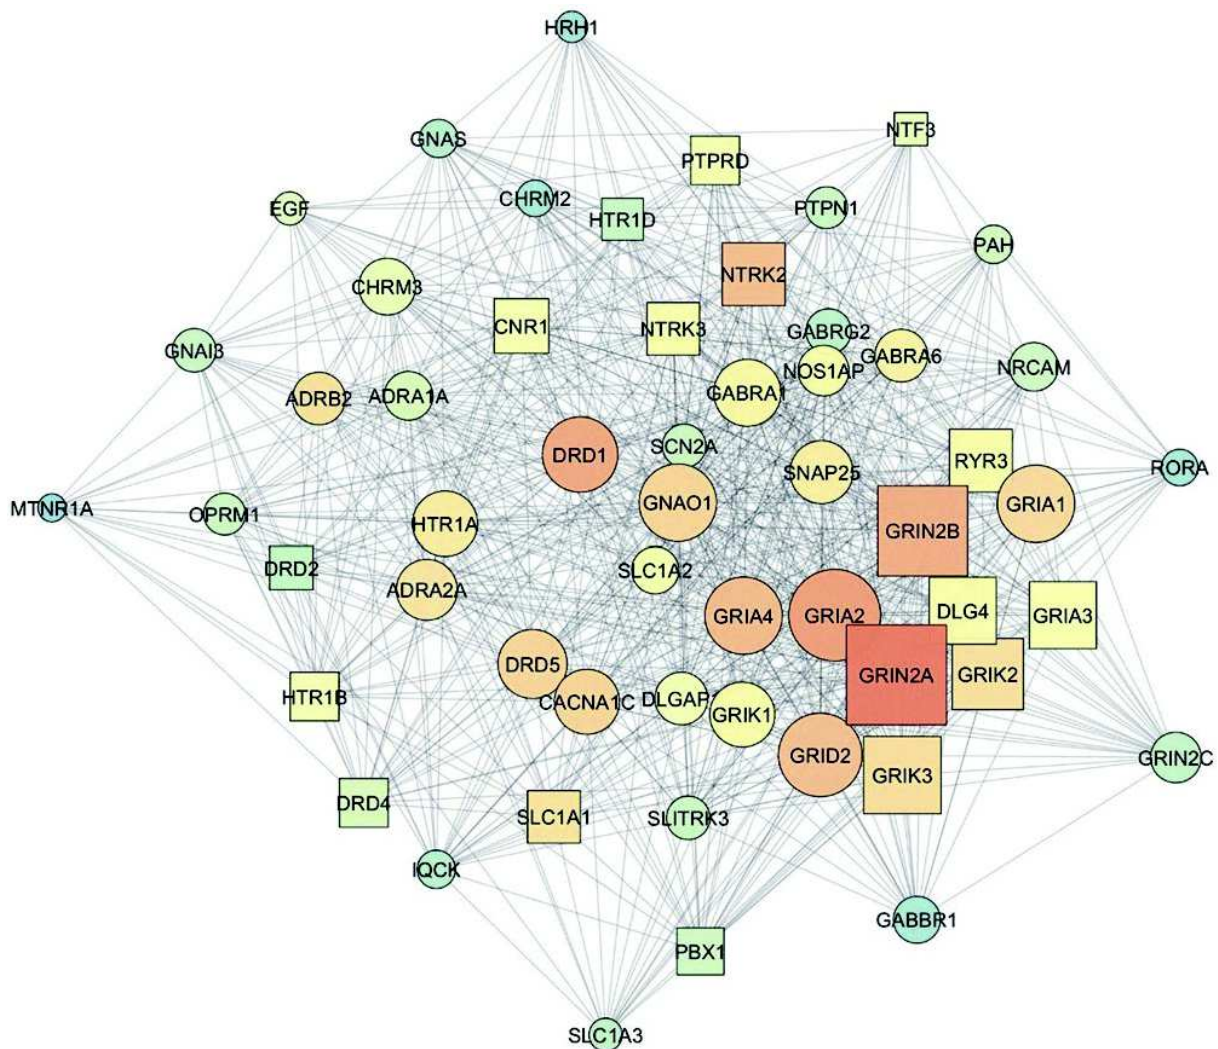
HRH1

GNAS

NTF3

PTPRD

CHRM2

EGF

HTR1D

PTPN1

PAH

NTRK2

CHRM3

CNR1

NTRK3

GABRG2

GNAI3

GABRA6

NOS1AP

NRCAM

ADRB2

ADRA1A

GABRA1

DRD1

SCN2A

RYR3

RORA

SNAP25

GNAO1

GRIA1

MTNR1A

OPRM1

HTR1A

GRIN2B

DRD2

SLC1A2

ADRA2A

DLG4

GRIA4

GRIA2

GRIA3

DRD5

GRIN2A

GRIK2

HTR1B

CACNA1C

DLGAP1

GRIK1

GRID2

GRIN2C

GRIK3

DRD4

SLC1A1

SLITRK3

IQCK

GABBR1

PBX1

SLC1A3